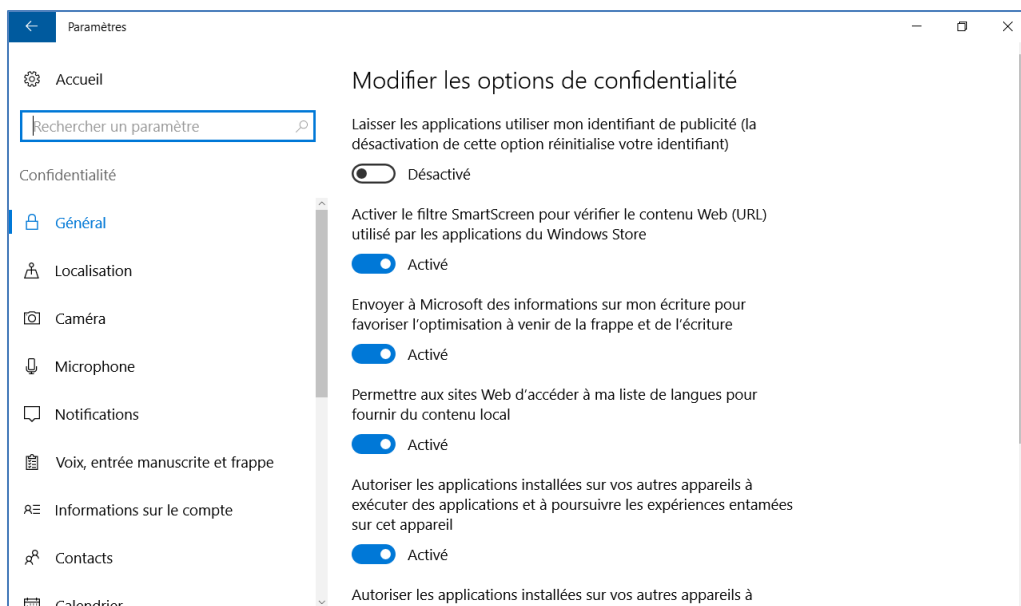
Paramètres

Accueil

Rechercher un paramètre

Confidentialité

Général

Localisation

Caméra

Microphone

Notifications

Voix, entrée manuscrite et frappe

Informations sur le compte

Contacts

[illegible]

Modifier les options de confidentialité

Laisser les applications utiliser mon identifiant de publicité (la désactivation de cette option réinitialise votre identifiant)

Désactivé

Activer le filtre SmartScreen pour vérifier le contenu Web (URL) utilisé par les applications du Windows Store

Activé

Envoyer à Microsoft des informations sur mon écriture pour favoriser l'optimisation à venir de la frappe et de l'écriture

Activé

Permettre aux sites Web d'accéder à ma liste de langues pour fournir du contenu local

Activé

Autoriser les applications installées sur vos autres appareils à exécuter des applications et à poursuivre les expériences entamées sur cet appareil

Activé

Autoriser les applications installées sur vos autres appareils à